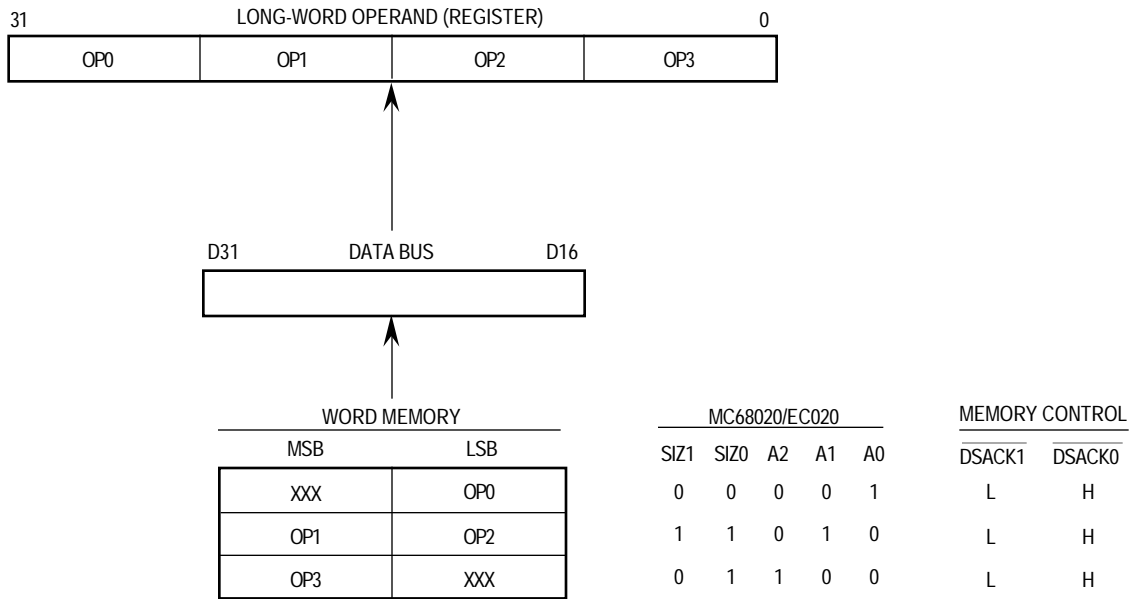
31 LONG-WORD OPERAND (REGISTER) 0

| OP0 | OP1 | OP2 | OP3 |
|---|---|---|---|

D31 DATA BUS D16

WORD MEMORY

| MSB | LSB |
|---|---|
| XXX | OP0 |
| OP1 | OP2 |
| OP3 | XXX |

MC68020/EC020

| SIZ1 | SIZ0 | A2 | A1 | A0 |
|---|---|---|---|---|
| 0 | 0 | 0 | 0 | 1 |
| 1 | 1 | 0 | 1 | 0 |
| 0 | 1 | 1 | 0 | 0 |

MEMORY CONTROL

| $\overline{DSACK1}$ | $\overline{DSACK0}$ |
|---|---|
| L | H |
| L | H |
| L | H |